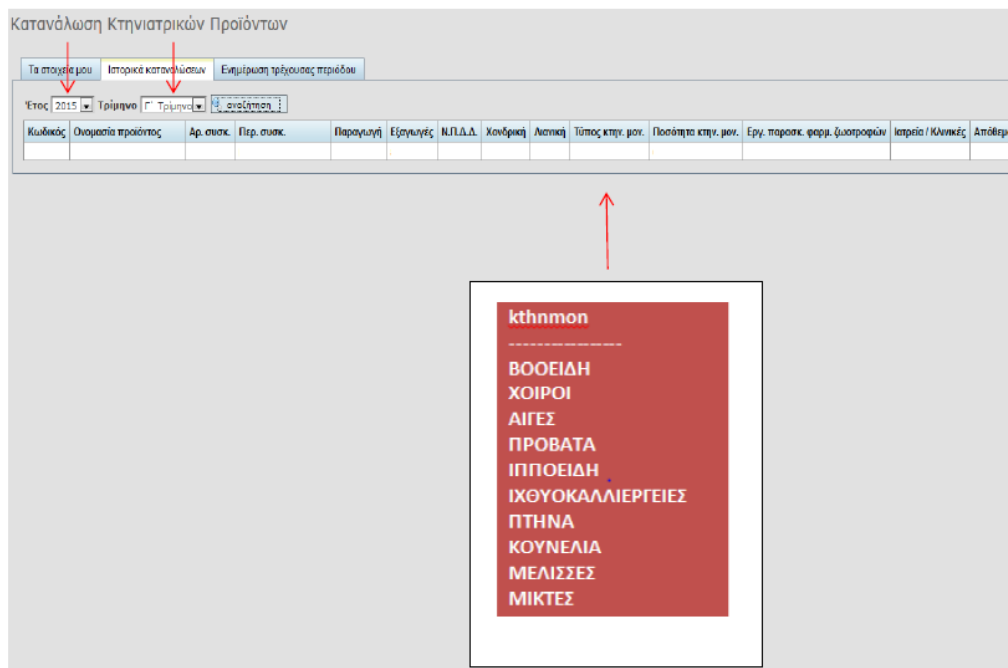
Κατανάλωση Κτηνιατρικών Προϊόντων

Τα στοιχεία μου | Ιστορικά καταναλώσεων | Ενημέρωση τρέχουσας περιόδου

Έτος 2015 Τρίμηνο Γ' Τρίμηνο αναζήτηση

| Κωδικός | Ονομασία προϊόντος | Αρ. συσκ. | Περ. συσκ. | Παραγωγή | Εξαγωγές | Ν.Π.Δ.Δ. | Χονδρική | Λιανική | Τύπος κτην. μον. | Ποσότητα κτην. μον. | Εργ. παρασκ. φαρμ. ζωοτροφών | Ιατρεία / Κλινικές | Απόθεμ |
|---|---|---|---|---|---|---|---|---|---|---|---|---|---|
| | | | | | | | | | | | | | |

kthnmon
---------------
ΒΟΟΕΙΔΗ
ΧΟΙΡΟΙ
ΑΙΓΕΣ
ΠΡΟΒΑΤΑ
ΙΠΠΟΕΙΔΗ
ΙΧΘΥΟΚΑΛΛΙΕΡΓΕΙΕΣ
ΠΤΗΝΑ
ΚΟΥΝΕΛΙΑ
ΜΕΛΙΣΣΕΣ
ΜΙΚΤΕΣ